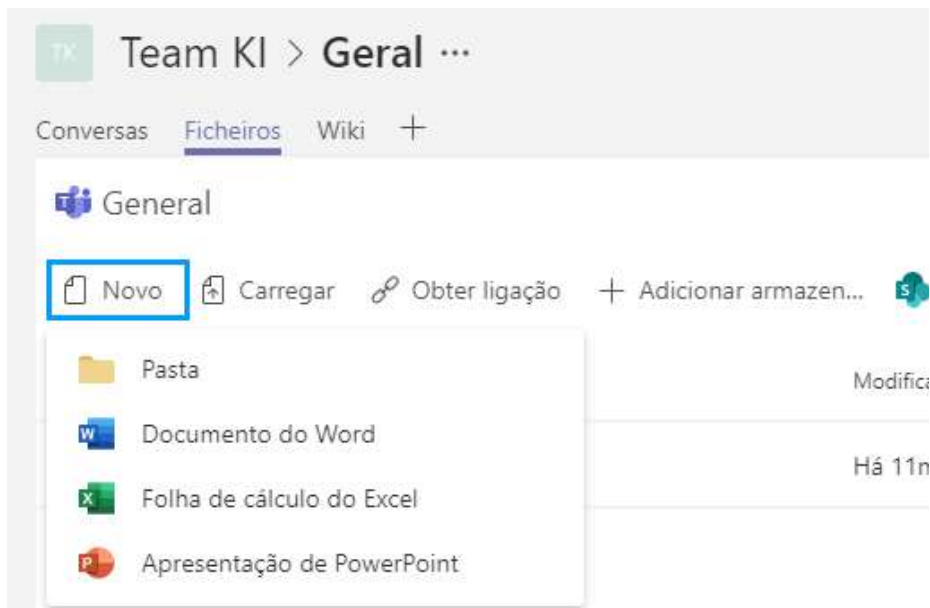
TK Team KI > **Geral** ···

Conversas Ficheiros Wiki +

General

Novo Carregar Obter ligação + Adicionar armazen...

Pasta

Documento do Word

Folha de cálculo do Excel

Apresentação de PowerPoint

Modifica

Há 11m